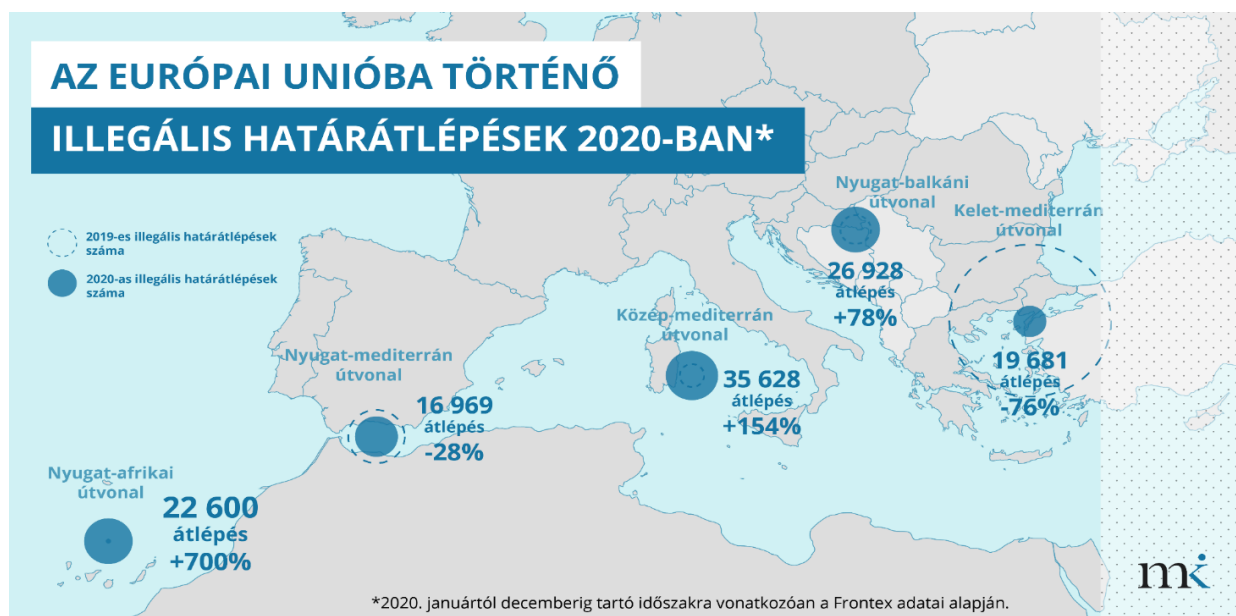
AZ EURÓPAI UNIÓBA TÖRTÉNŐ

ILLEGÁLIS HATÁRÁTLÉPÉSEK 2020-BAN*

2019-es illegális határátlépések száma

2020-as illegális határátlépések száma

Nyugat-balkáni útvonal

26 928 átlépés +78%

Kelet-mediterrán útvonal

19 681 átlépés -76%

Közép-mediterrán útvonal

35 628 átlépés +154%

Nyugat-mediterrán útvonal

16 969 átlépés -28%

Nyugat-afrikai útvonal

22 600 átlépés +700%

mk

*2020. januártól decemberig tartó időszakra vonatkozóan a Frontex adatai alapján.